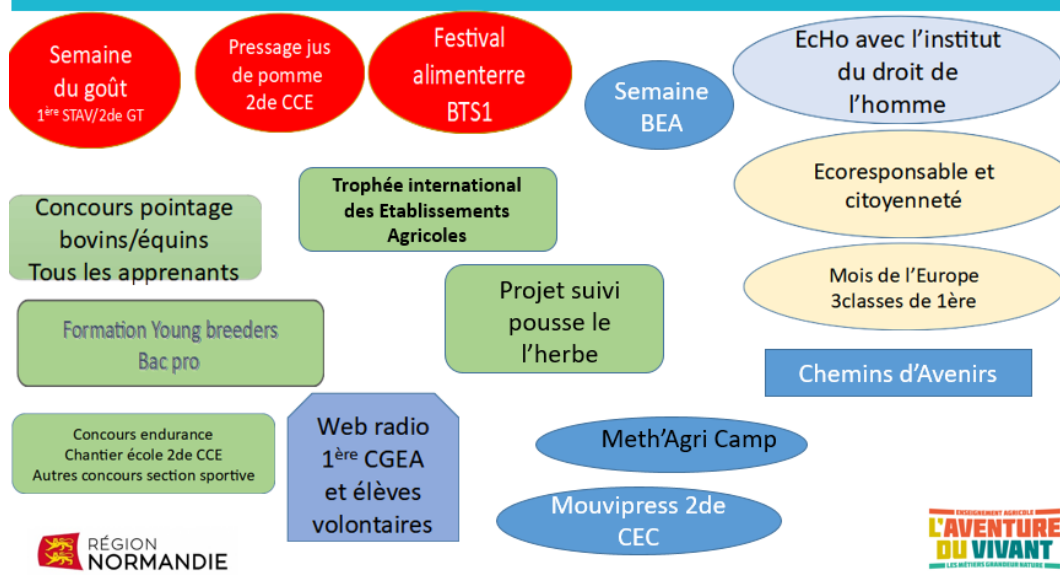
Semaine du goût
$1^{ère}$ STAV/2de GT

Pressage jus de pomme 2de CCE

Festival alimenterre BTS1

Semaine BEA

EcHo avec l'institut du droit de l'homme

Concours pointage bovins/équins
Tous les apprenants

Trophée international des Etablissements Agricoles

Ecoresponsable et citoyenneté

Mois de l'Europe
3classes de 1ère

Projet suivi pousse le l'herbe

Formation Young breeders
Bac pro

Chemins d'Avenirs

Concours endurance
Chantier école 2de CCE
Autres concours section sportive

Web radio
$1^{ère}$ CGEA
et élèves volontaires

Meth'Agri Camp

Mouvipress 2de CEC

RÉGION NORMANDIE

ENSEIGNEMENT AGRICOLE
L'AVENTURE DU VIVANT
LES MÉTIERS GRANDEUR NATURE